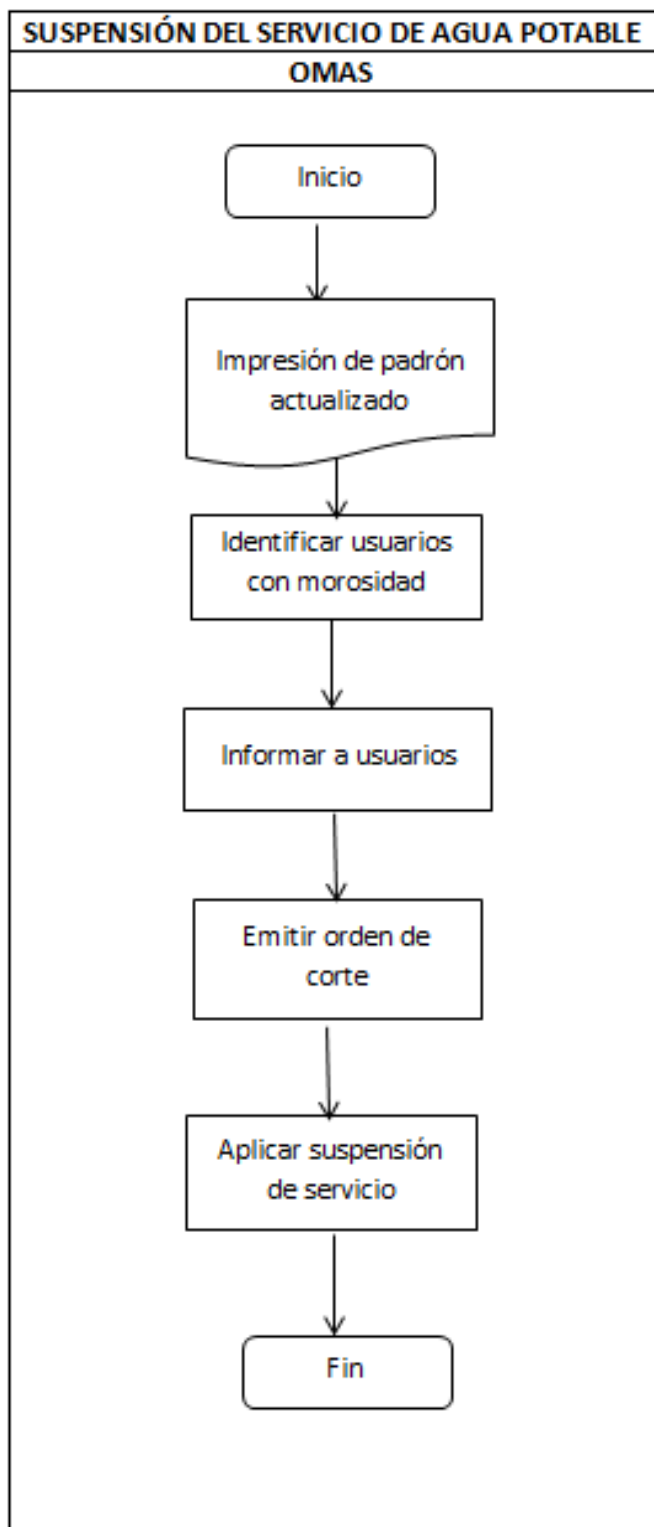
SUSPENSIÓN DEL SERVICIO DE AGUA POTABLE

OMAS

Inicio

Impresión de padrón actualizado

Identificar usuarios con morosidad

Informar a usuarios

Emitir orden de corte

Aplicar suspensión de servicio

Fin